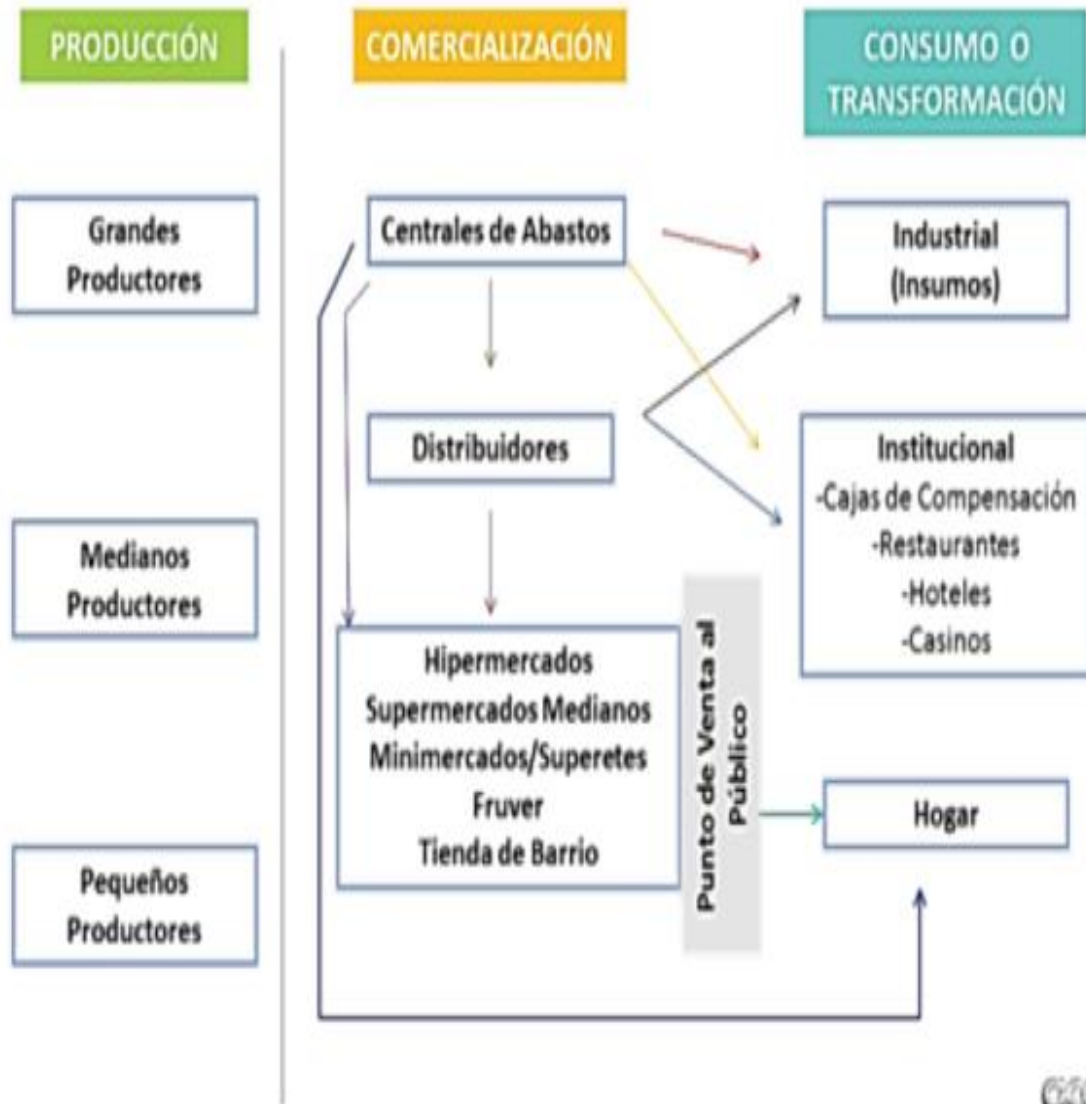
PRODUCCIÓN

COMERCIALIZACIÓN

CONSUMO O TRANSFORMACIÓN

Grandes Productores

Medianos Productores

Pequeños Productores

Centrales de Abastos

Distribuidores

Hipermercados
Supermercados Medianos
Minimercados/Superetes
Fruver
Tienda de Barrio

Punto de Venta al Público

Industrial (Insumos)

Institucional
-Cajas de Compensación
-Restaurantes
-Hoteles
-Casinos

Hogar